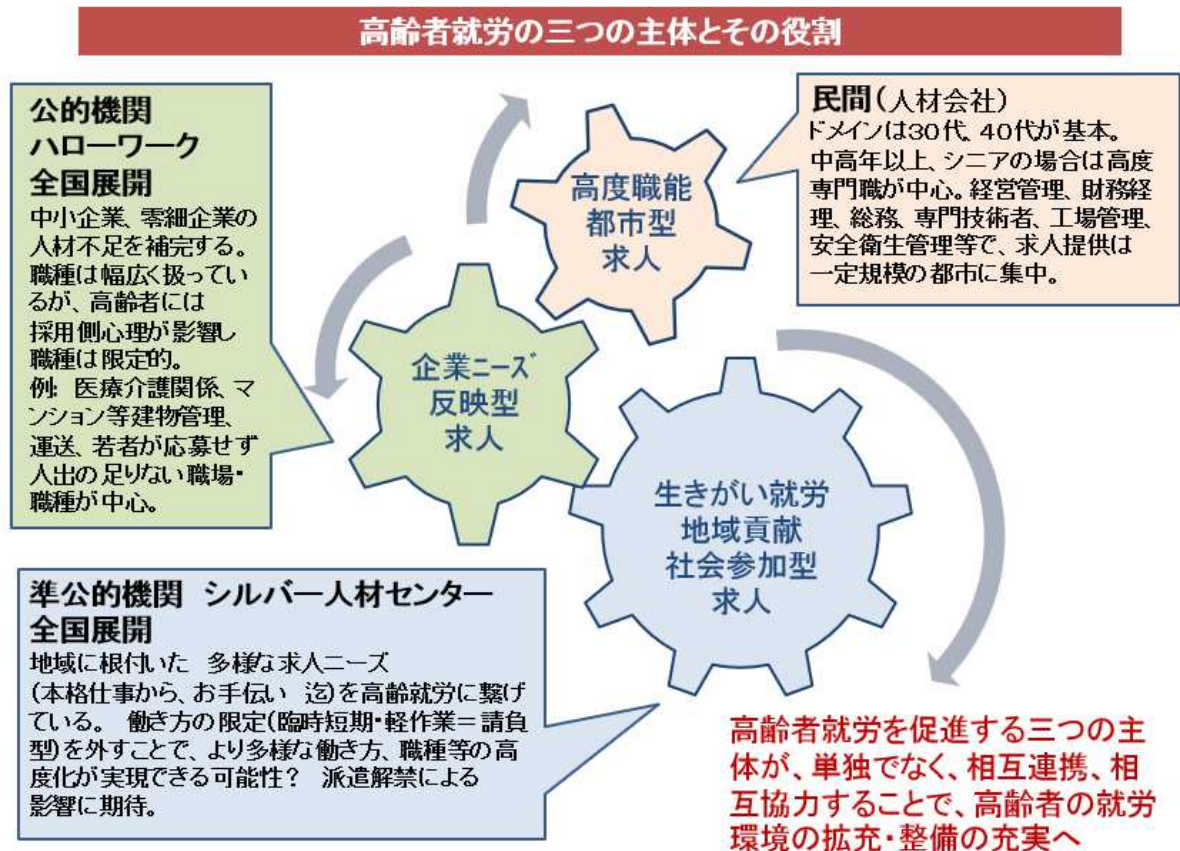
高齢者就労の三つの主体とその役割

公的機関
ハローワーク
全国展開
中小企業、零細企業の人材不足を補完する。職種は幅広く扱っているが、高齢者には採用側心理が影響し職種は限定的。
例: 医療介護関係、マンション等建物管理、運送、若者が応募せず人出の足りない職場・職種が中心。

民間（人材会社）
ドメインは30代、40代が基本。
中高年以上、シニアの場合は高度専門職が中心。経営管理、財務経理、総務、専門技術者、工場管理、安全衛生管理等で、求人提供は一定規模の都市に集中。

高度職能
都市型
求人

企業ニーズ
反映型
求人

生きがい就労
地域貢献
社会参加型
求人

準公的機関 シルバー人材センター
全国展開
地域に根付いた 多様な求人ニーズ
（本格仕事から、お手伝い 迄）を高齢就労に繋げている。 働き方の限定（臨時短期・軽作業＝請負型）を外すことで、より多様な働き方、職種等の高度化が実現できる可能性？ 派遣解禁による影響に期待。

高齢者就労を促進する三つの主体が、単独でなく、相互連携、相互協力することで、高齢者の就労環境の拡充・整備の充実へ